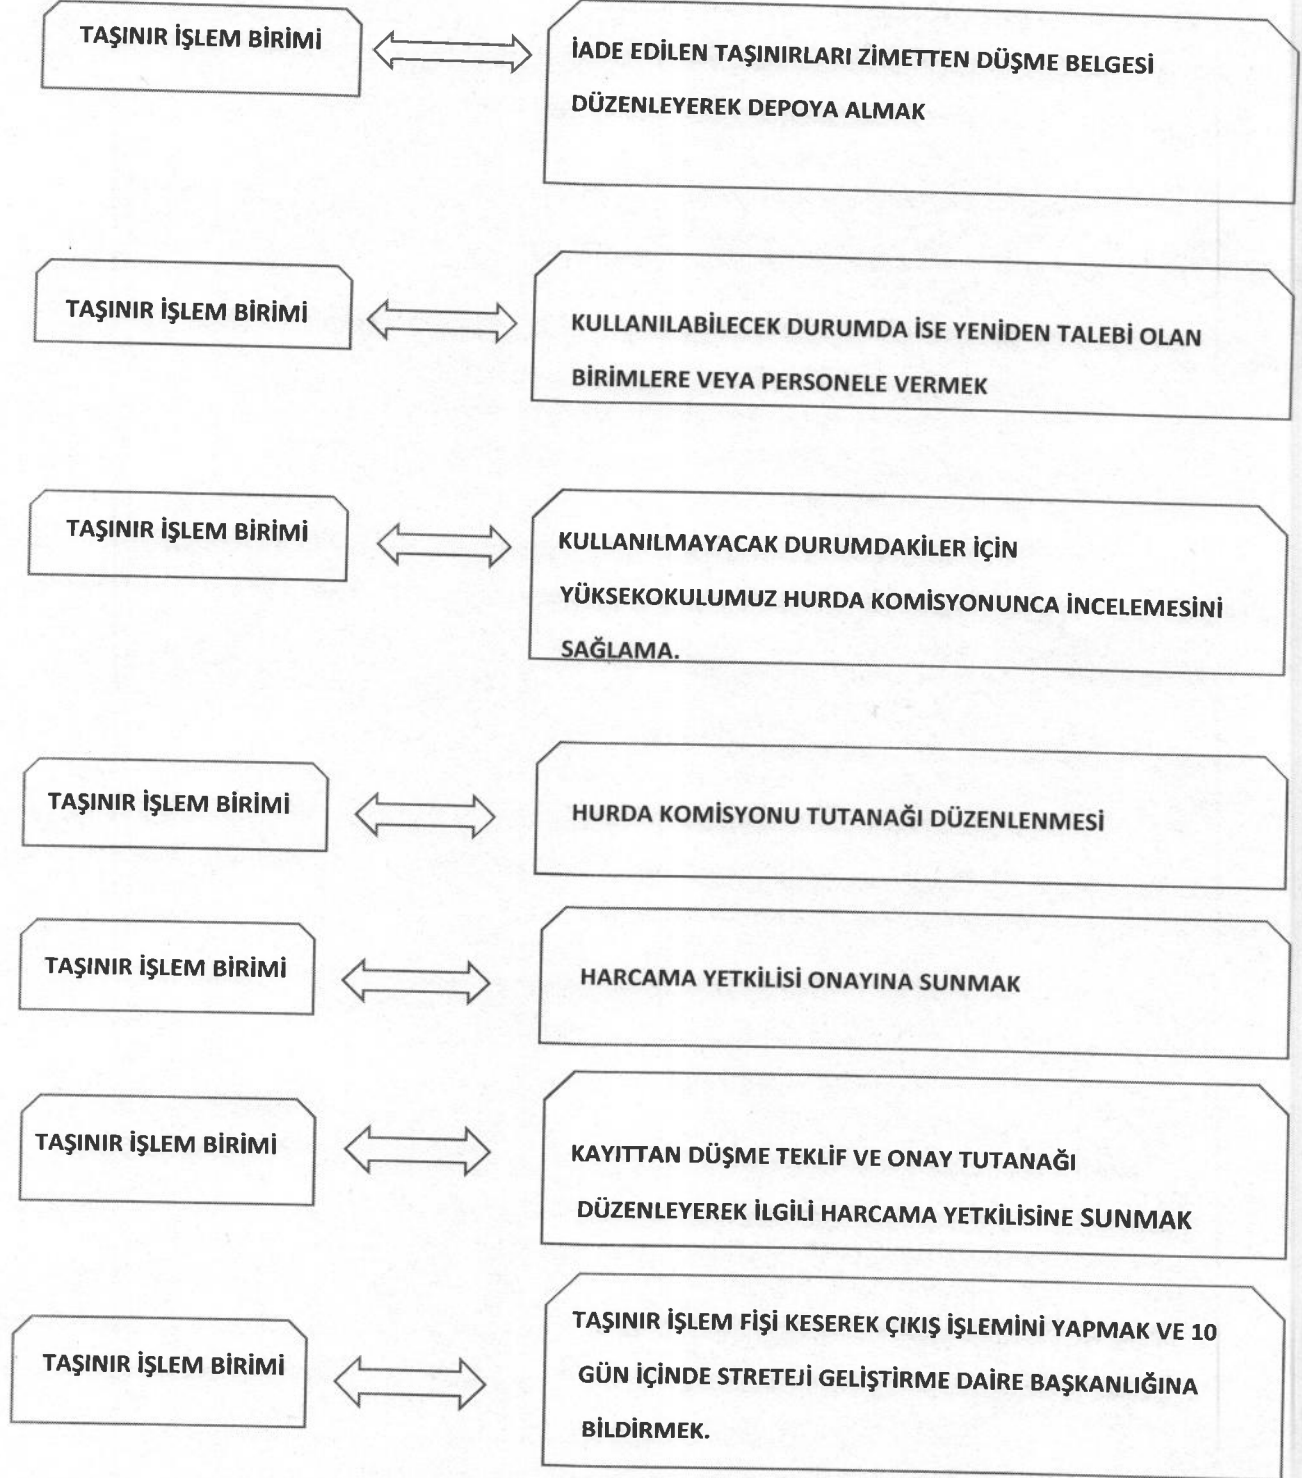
TAŞINIR İŞLEM BİRİMİ

İADE EDİLEN TAŞINIRLARI ZİMETTEN DÜŞME BELGESİ DÜZENLEYEREK DEPOYA ALMAK

TAŞINIR İŞLEM BİRİMİ

KULLANILABİLECEK DURUMDA İSE YENİDEN TALEBİ OLAN BİRİMLERE VEYA PERSONELE VERMEK

TAŞINIR İŞLEM BİRİMİ

KULLANILMAYACAK DURUMDAKİLER İÇİN YÜKSEKOKULUMUZ HURDA KOMİSYONUNCA İNCELEMESİNİ SAĞLAMA.

TAŞINIR İŞLEM BİRİMİ

HURDA KOMİSYONU TUTANAĞI DÜZENLENMESİ

TAŞINIR İŞLEM BİRİMİ

HARCAMA YETKİLİSİ ONAYINA SUNMAK

TAŞINIR İŞLEM BİRİMİ

KAYITTAN DÜŞME TEKLİF VE ONAY TUTANAĞI DÜZENLEYEREK İLGİLİ HARCAMA YETKİLİSİNE SUNMAK

TAŞINIR İŞLEM BİRİMİ

TAŞINIR İŞLEM FİŞİ KESEREK ÇIKIŞ İŞLEMİNİ YAPMAK VE 10 GÜN İÇİNDE STRETEJİ GELİŞTİRME DAİRE BAŞKANLIĞINA BİLDİRMEK.